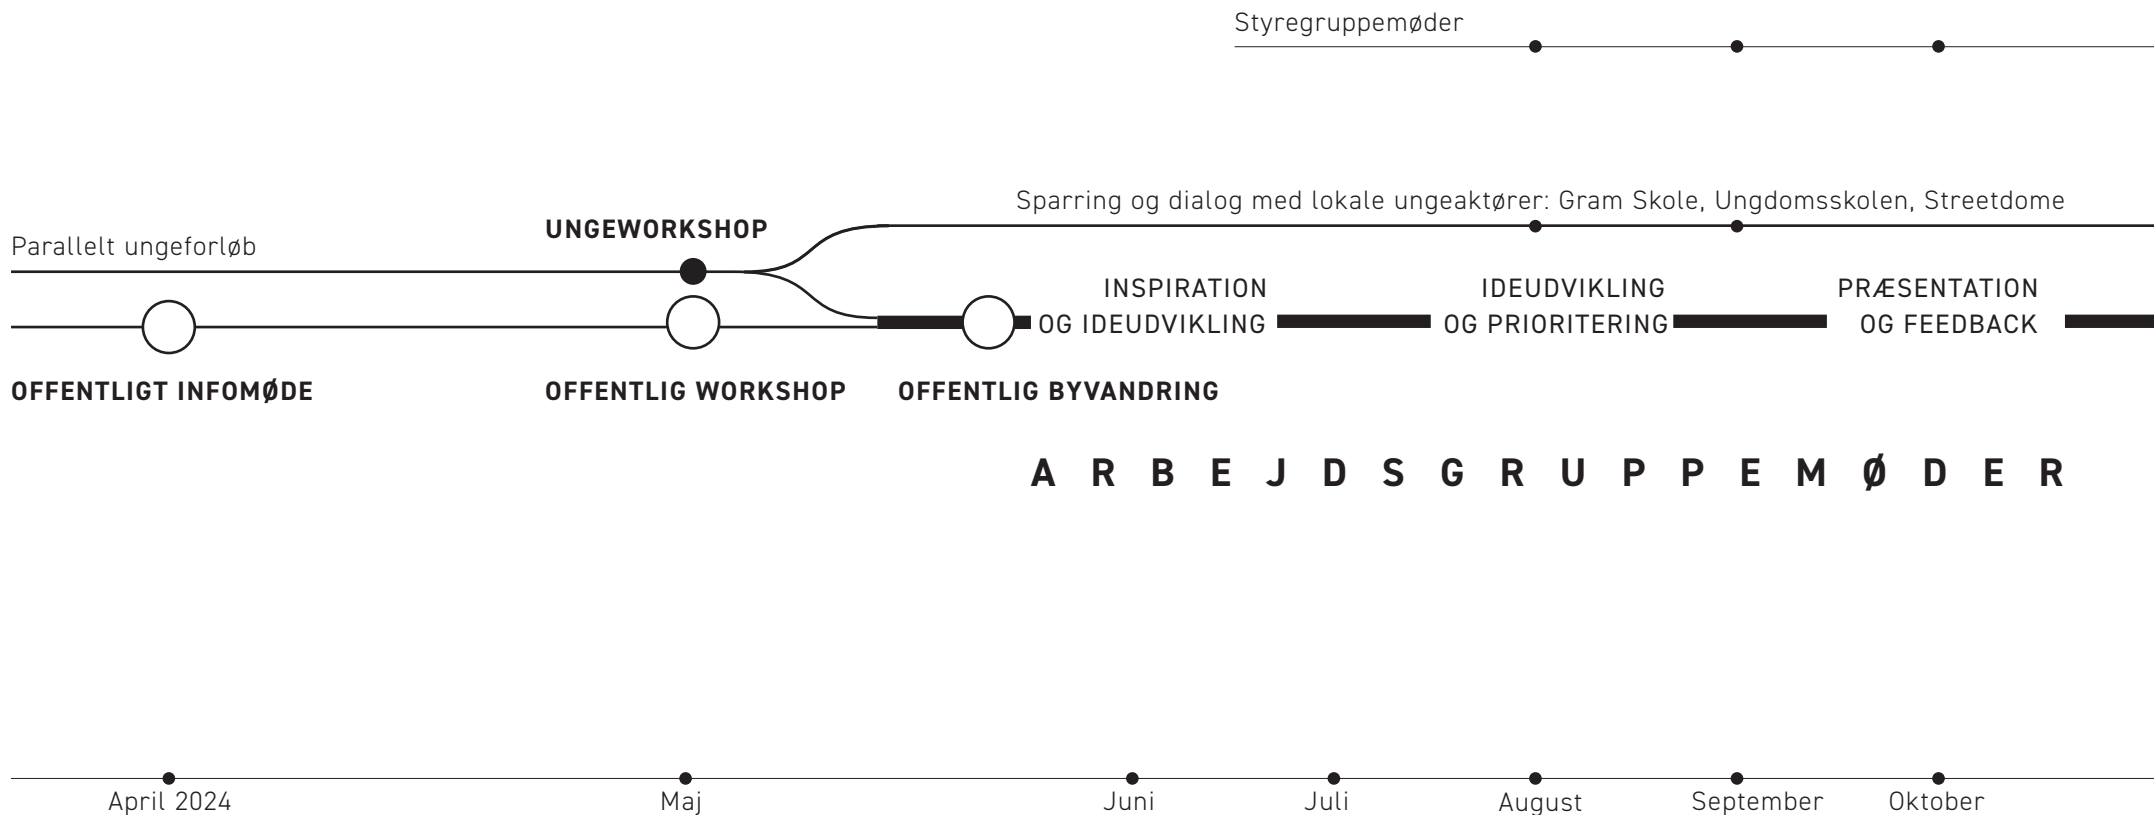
Styregruppemøder

Sparring og dialog med lokale ungeaktører: Gram Skole, Ungdomsskolen, Streetdome

UNGEWORKSHOP

Parallelt ungeforløb

INSPIRATION OG IDEUDVIKLING

IDEUDVIKLING OG PRIORITERING

PRÆSENTATION OG FEEDBACK

OFFENTLIGT INFOMØDE

OFFENTLIG WORKSHOP

OFFENTLIG BYVANDRING

A R B E J D S G R U P P E M Ø D E R

April 2024

Maj

Juni

Juli

August

September

Oktober